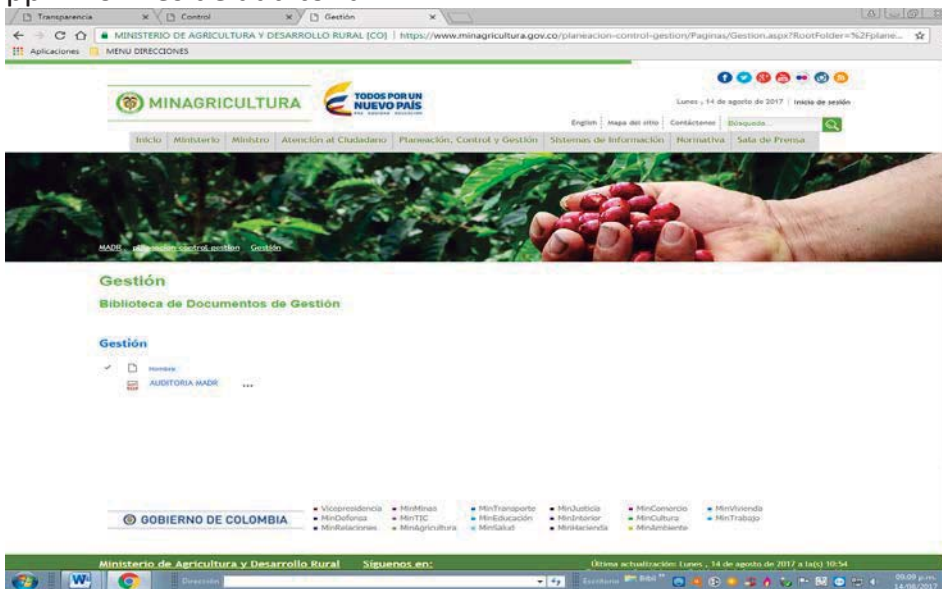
Transparencia
Control
Gestión

MINISTERIO DE AGRICULTURA Y DESARROLLO RURAL [CO] | https://www.minagricultura.gov.co/planeacion-control-gestion/Paginas/Gestion.aspx?RootFolder=%2Fplane...

Aplicaciones
MENU DIRECCIONES

MINAGRICULTURA
TODOS POR UN NUEVO PAÍS

Lunes , 14 de agosto de 2017 | Inicio de sesión

English | Mapa del sitio | Contáctenos | Búsqueda...

Inicio | Ministerio | Ministro | Atención al Ciudadano | Planeación, Control y Gestión | Sistemas de Información | Normativa | Sala de Prensa

MADR > planeacion control gestion > Gestión

Gestión

Biblioteca de Documentos de Gestión

Gestión

Nombre
AUDITORIA MADR ...

GOBIERNO DE COLOMBIA

Vicepresidencia
MinDefensa
MinRelaciones
MinMinas
MinTIC
MinAgricultura
MinTransporte
MinEducación
MinSalud
MinJusticia
MinInterior
MinHacienda
MinComercio
MinCultura
MinAmbiente
MinVivienda
MinTrabajo

Ministerio de Agricultura y Desarrollo Rural
Síguenos en:
Última actualización: Lunes , 14 de agosto de 2017 a la(s) 10:54

Dirección
Escritorio
09:09 p.m.
14/08/2017